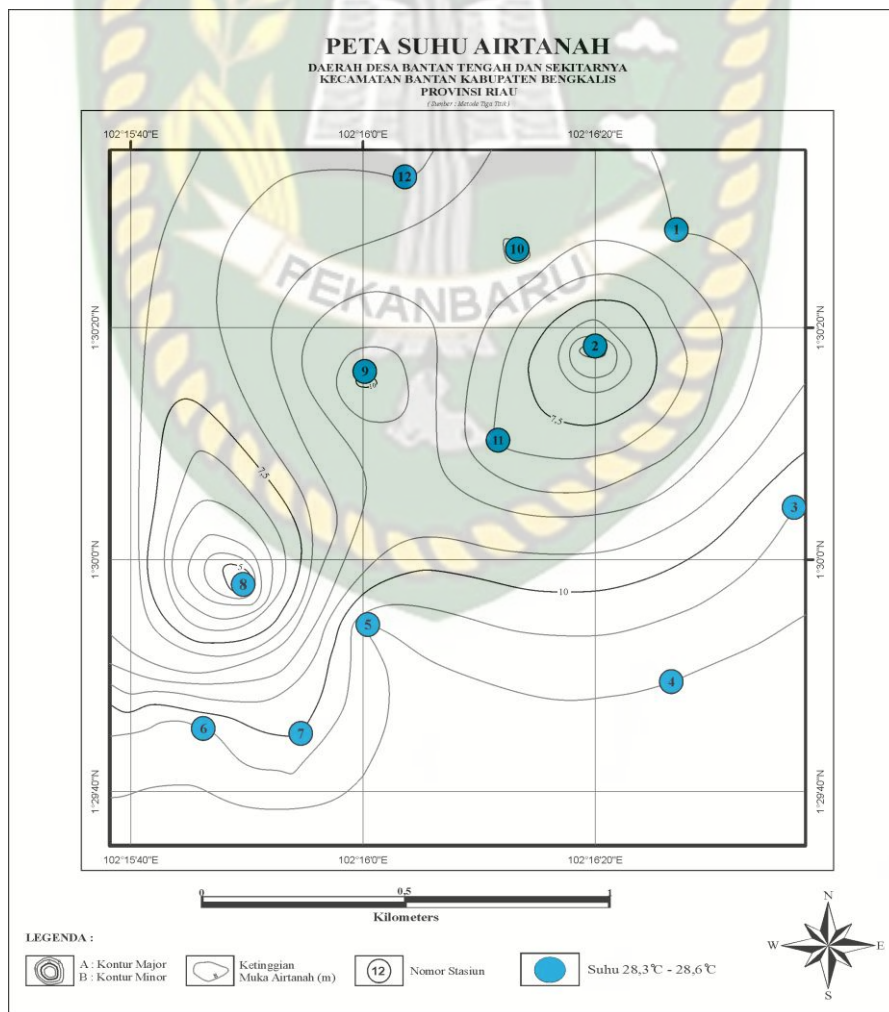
PETA SUHU AIRTANAH
DAERAH DESA BANTAN TENGAH DAN SEKITARNYA
KECAMATAN BANTAN KABUPATEN BENGKALIS
PROVINSI RIAU
( Sumber : Metode Tiga Titik )

102°15'40"E
102°16'0"E
102°16'20"E

1°30'20"N
1°30'0"N
1°29'40"N

12
10
1
2
9
11
3
8
5
4
6
7

7,5
7,5
5
10
10

PEKANBARU

102°15'40"E
102°16'0"E
102°16'20"E

0
0,5
1
Kilometers

N
W
E
S

LEGENDA :
A : Kontur Major
B : Kontur Minor
Ketinggian Muka Airtanah (m)
12 Nomor Stasiun
Suhu 28,3°C - 28,6°C